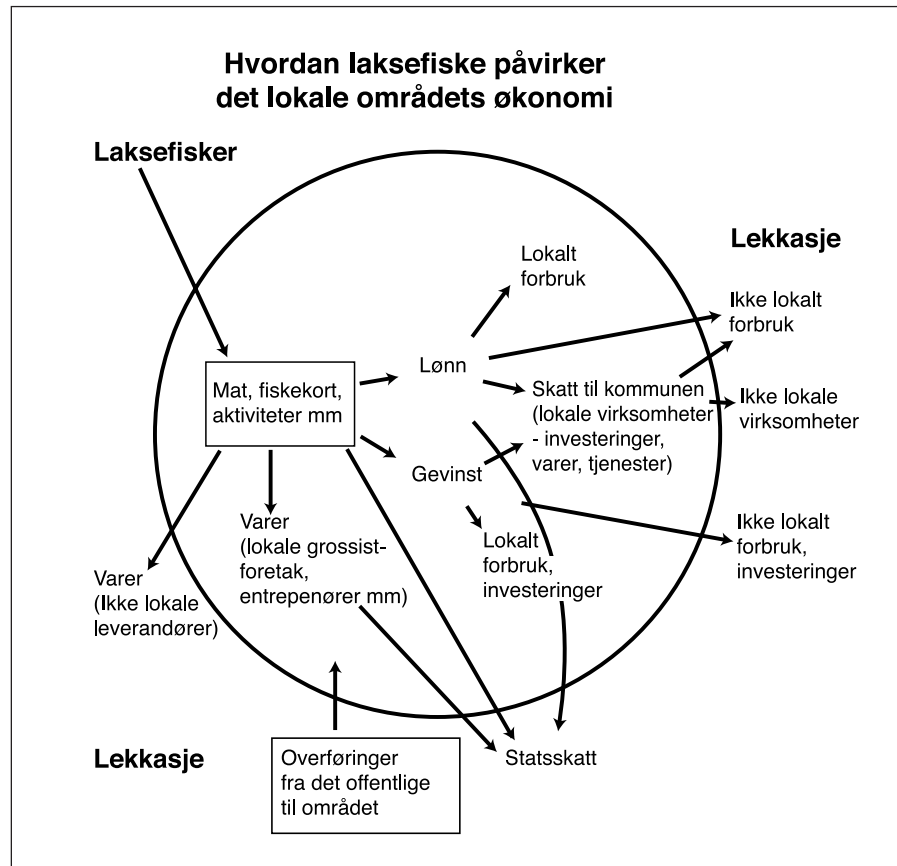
Hvordan laksefiske påvirker det lokale områdets økonomi

Laksefisker

Lekkasje

Lokalt forbruk

Ikke lokalt forbruk

Mat, fiskekort, aktiviteter mm

Lønn

Skatt til kommunen (lokale virksomheter - investeringer, varer, tjenester)

Ikke lokale virksomheter

Gevinst

Varer (lokale grossistforetak, entrepenører mm)

Lokalt forbruk, investeringer

Ikke lokalt forbruk, investeringer

Varer (Ikke lokale leverandører)

Lekkasje

Overføringer fra det offentlige til området

Statsskatt